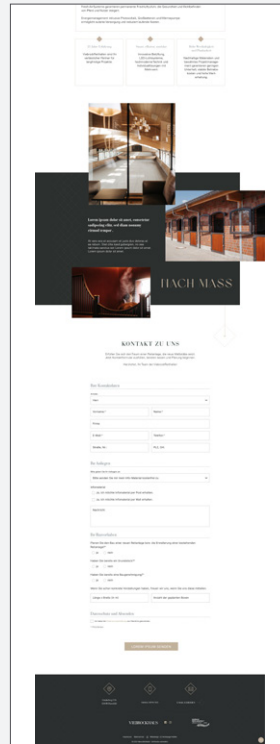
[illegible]

Lorem ipsum dolor sit amet, consetetur sadipscing elitr, sed diam nonumy eirmod tempor

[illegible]

HACH MASS

KONTAKT ZU UNS

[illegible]

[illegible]

Ihre Kontaktdaten

Vorname

Nachname

Firma

E-Mail

Telefon

Straße, Nr.

PLZ, Ort

Ihr Anliegen

Nachricht

Ihr Reiseablauf

Ja

Nein

Ja

Nein

Datenschutz und Absenden

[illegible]

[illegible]